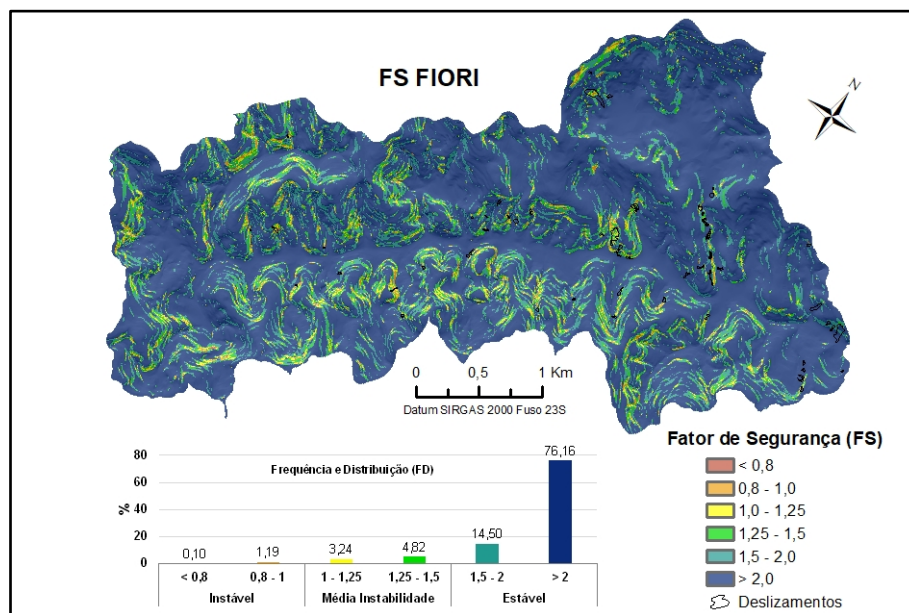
FS FIORI

N

0 0,5 1 Km
Datum SIRGAS 2000 Fuso 23S

Frequência e Distribuição (FD)

| | < 0,8 | 0,8 - 1 | 1 - 1,25 | 1,25 - 1,5 | 1,5 - 2 | > 2 |
|---|---|---|---|---|---|---|
| % | 0,10 | 1,19 | 3,24 | 4,82 | 14,50 | 76,16 |

80
60
% 40
20
0

Instável
Média Instabilidade
Estável

Fator de Segurança (FS)
< 0,8
0,8 - 1,0
1,0 - 1,25
1,25 - 1,5
1,5 - 2,0
> 2,0
Deslizamentos